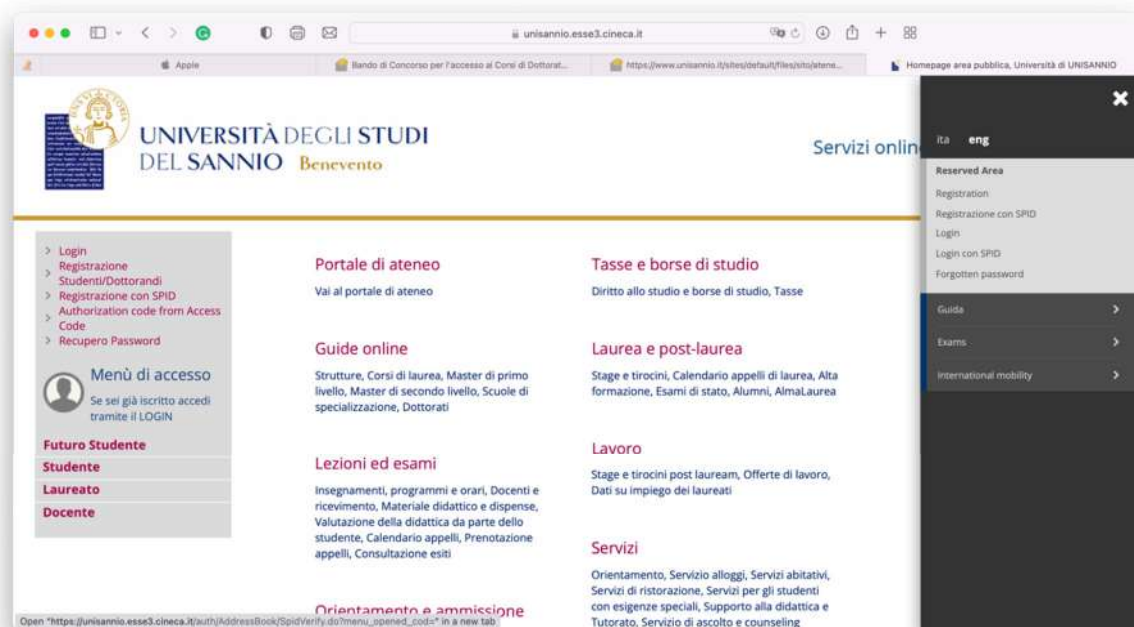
unisannio.esse3.cineca.it

Apple
Bando di Concorso per l'accesso ai Corsi di Dottorat...
https://www.unisannio.it/sites/default/files/sito/atene...
Homepage area pubblica, Università di UNISANNIO

UNIVERSITÀ DEGLI STUDI DEL SANNIO Benevento

Servizi onlin

ita eng

Reserved Area
Registration
Registrazione con SPID
Login
Login con SPID
Forgotten password

Guida
Exams
International mobility

Login
Registrazione Studenti/Dottorandi
Registrazione con SPID
Authorization code from Access Code
Recupero Password

Menù di accesso
Se sei già iscritto accedi tramite il LOGIN

Futuro Studente
Studente
Laureato
Docente

Portale di ateneo
Vai al portale di ateneo

Guide online
Strutture, Corsi di laurea, Master di primo livello, Master di secondo livello, Scuole di specializzazione, Dottorati

Lezioni ed esami
Insegnamenti, programmi e orari, Docenti e ricevimento, Materiale didattico e dispense, Valutazione della didattica da parte dello studente, Calendario appelli, Prenotazione appelli, Consultazione esiti

Orientamento e ammissione

Tasse e borse di studio
Diritto allo studio e borse di studio, Tasse

Laurea e post-laurea
Stage e tirocini, Calendario appelli di laurea, Alta formazione, Esami di stato, Alumni, AlmaLaurea

Lavoro
Stage e tirocini post lauream, Offerte di lavoro, Dati su impiego dei laureati

Servizi
Orientamento, Servizio alloggi, Servizi abitativi, Servizi di ristorazione, Servizi per gli studenti con esigenze speciali, Supporto alla didattica e Tutorato, Servizio di ascolto e counseling

Open "https://unisannio.esse3.cineca.it/auth/AddressBook/SpidVerify.do?menu_opened_cod=" in a new tab